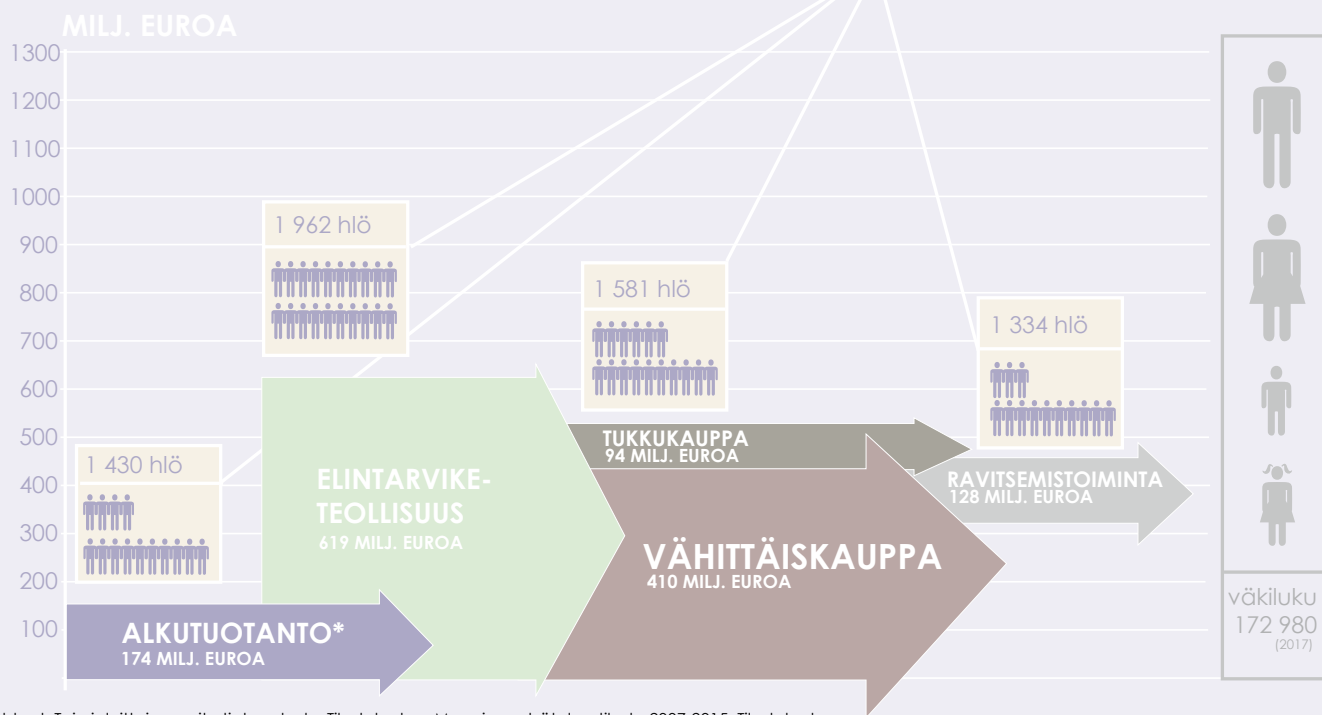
MILJ. EUROA
1300
1200
1100
1000
900
800
700
600
500
400
300
200
100

1 962 hlö

1 581 hlö

1 334 hlö

1 430 hlö

ELINTARVIKETEOLLISUUS
619 MILJ. EUROA

TUKKUKAUPPA
94 MILJ. EUROA

RAVITSEMISTOIMINTA
128 MILJ. EUROA

VÄHITTÄISKAUPPA
410 MILJ. EUROA

ALKUTUOTANTO*
174 MILJ. EUROA

väkiluku
172 980
(2017)

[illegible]